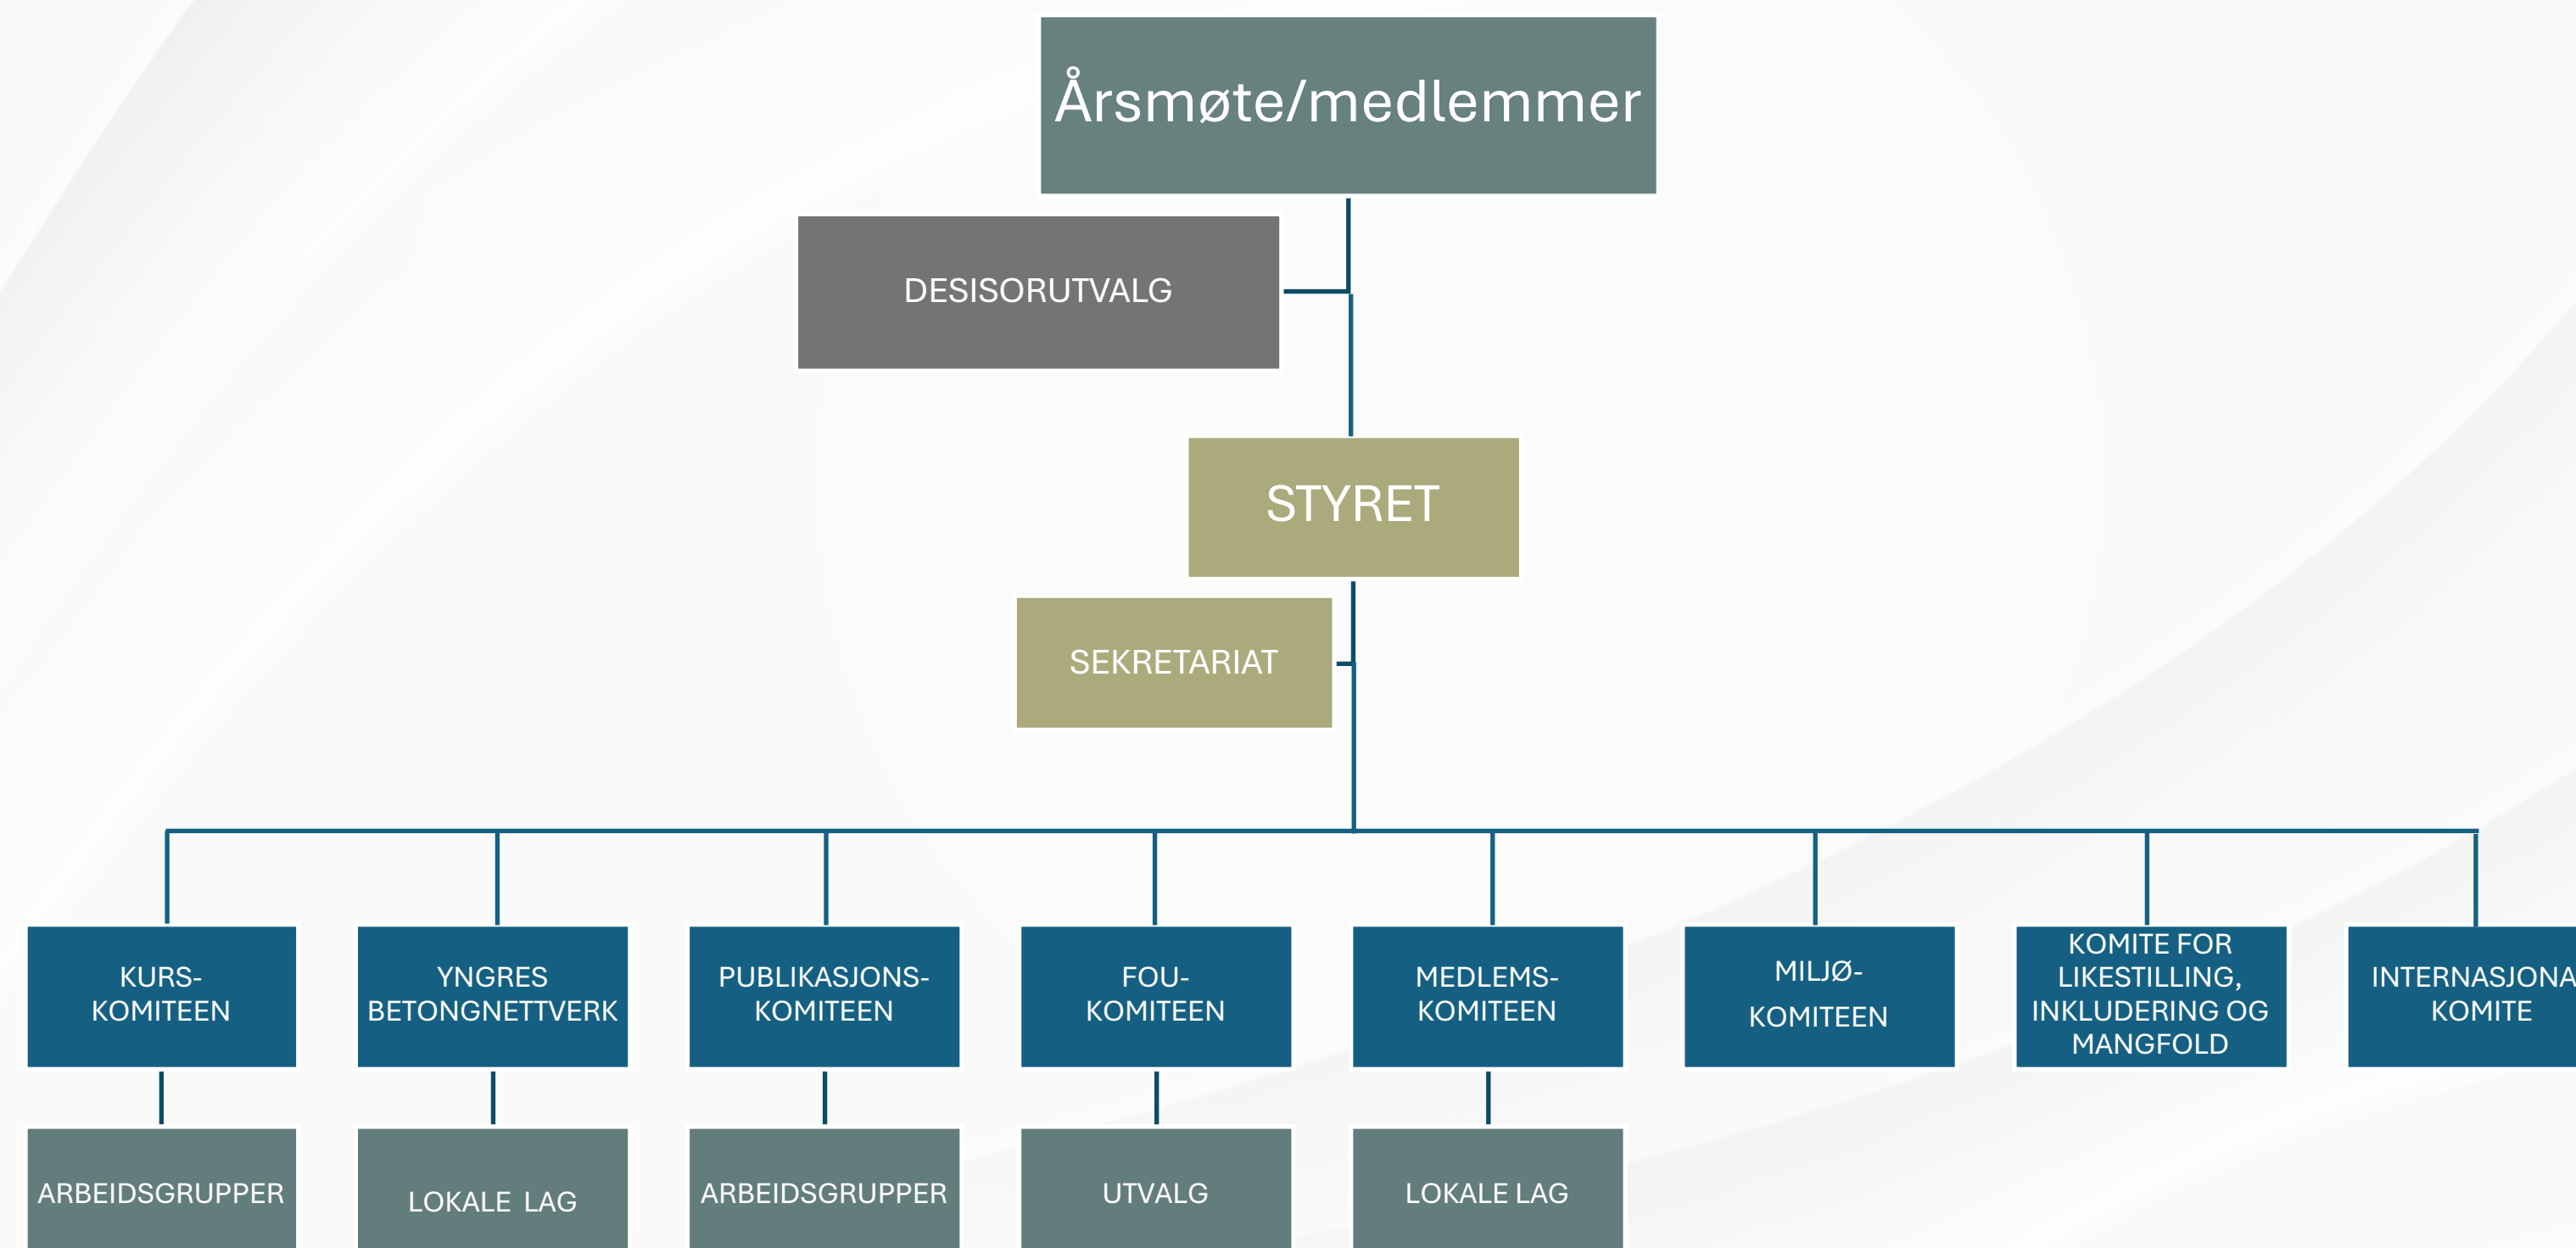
Årsmøte/medlemmer

DESISORUTVALG

STYRET

SEKRETARIAT

KURS-KOMITEEN

YNGRES BETONGNETTVERK

PUBLIKASJONS-KOMITEEN

FOU-KOMITEEN

MEDLEMS-KOMITEEN

MILJØ-KOMITEEN

KOMITE FOR LIKESTILLING, INKLUDERING OG MANGFOLD

INTERNASJONA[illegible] KOMITE

ARBEIDSGRUPPER

LOKALE LAG

ARBEIDSGRUPPER

UTVALG

LOKALE LAG